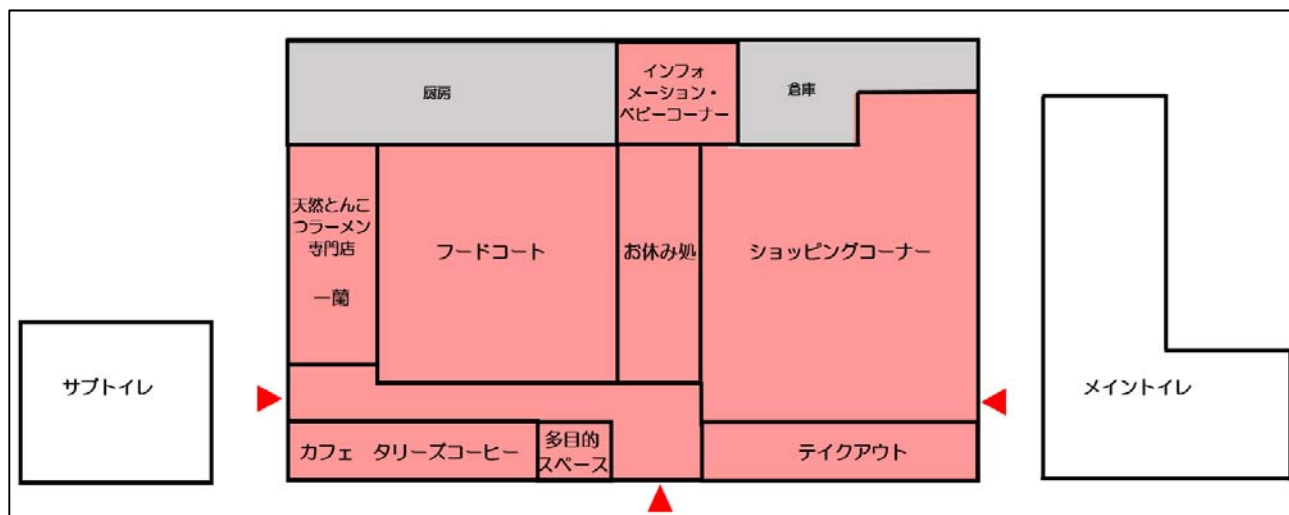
厨房

インフォメーション・ベビーコーナー

倉庫

天然とんこつラーメン専門店

一蘭

フードコート

お休み処

ショッピングコーナー

サブトイレ

メイントイレ

カフェ　タリーズコーヒー

多目的スペース

テイクアウト